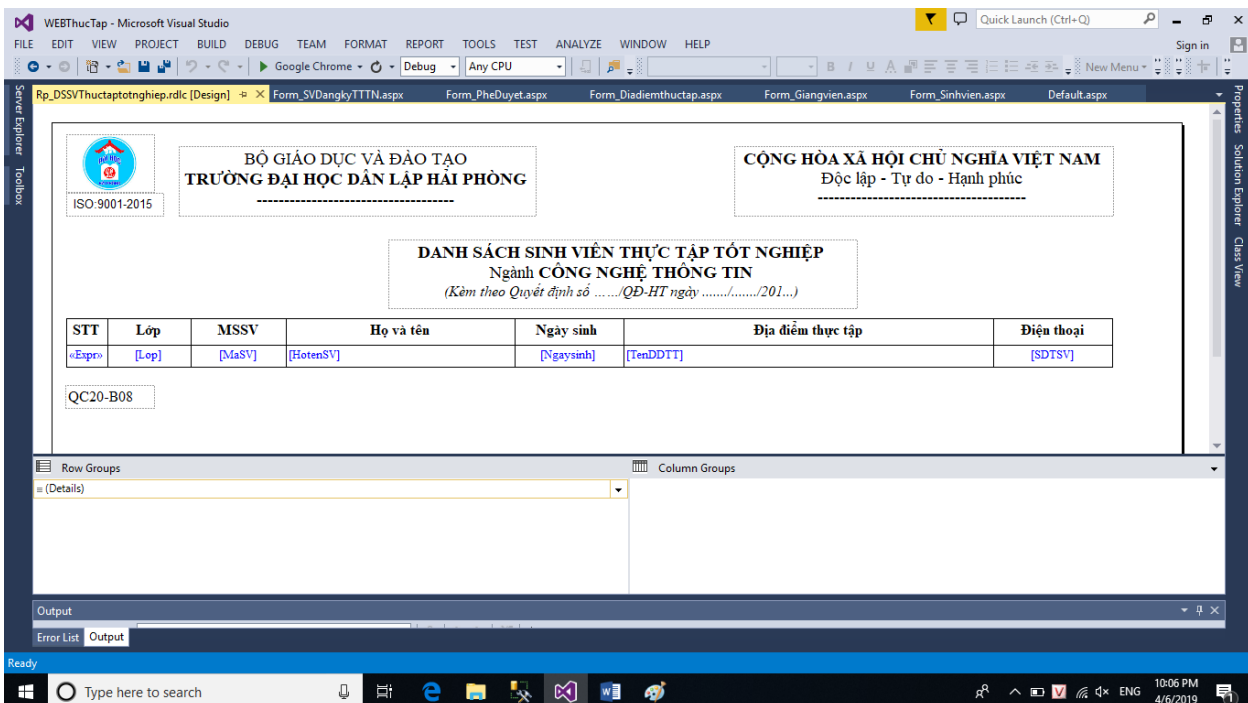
WEBThucTap - Microsoft Visual Studio

Quick Launch (Ctrl+Q)

FILE EDIT VIEW PROJECT BUILD DEBUG TEAM FORMAT REPORT TOOLS TEST ANALYZE WINDOW HELP

Sign in

Google Chrome Debug Any CPU New Menu

Server Explorer Toolbox

Rp_DSSVThuctaptotnghiep.rdlc [Design] Form_SVDangkyTTTN.aspx Form_PheDuyet.aspx Form_Diadiemthuctap.aspx Form_Giangvien.aspx Form_Sinhvien.aspx Default.aspx

Properties Solution Explorer Class View

ISO:9001-2015

BỘ GIÁO DỤC VÀ ĐÀO TẠO
TRƯỜNG ĐẠI HỌC DÂN LẬP HẢI PHÒNG
-----------------------------------

CỘNG HÒA XÃ HỘI CHỦ NGHĨA VIỆT NAM
Độc lập - Tự do - Hạnh phúc
-----------------------------------

DANH SÁCH SINH VIÊN THỰC TẬP TỐT NGHIỆP
Ngành CÔNG NGHỆ THÔNG TIN
(Kèm theo Quyết định số ……/QĐ-HT ngày ……./……./201...)

| STT | Lớp | MSSV | Họ và tên | Ngày sinh | Địa điểm thực tập | Điện thoại |
|---|---|---|---|---|---|---|
| «Expr» | [Lop] | [MaSV] | [HotenSV] | [Ngaysinh] | [TenDDTT] | [SDTSV] |

QC20-B08

Row Groups
Column Groups
(Details)

Output
Error List Output

Ready

Type here to search

ENG 10:06 PM 4/6/2019